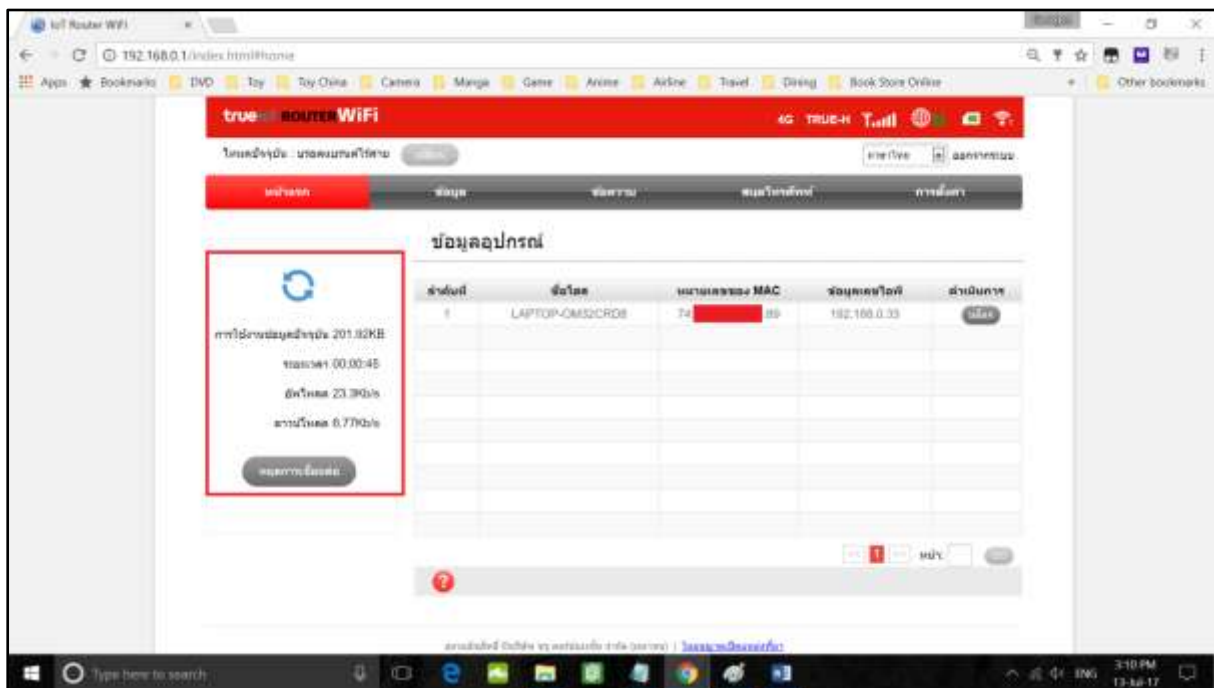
IoT Router WiFi

192.168.0.1/index.html#home

Apps Bookmarks DVD Toy Toy China Camera Manga Game Anime Airline Travel Dining Book Store Online Other bookmarks

true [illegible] ROUTER WiFi

4G TRUE-H

โหมดปัจจุบัน : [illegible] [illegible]

ภาษาไทย ออกจากระบบ

หน้าแรก ข้อมูล ข้อความ สมุดโทรศัพท์ การตั้งค่า

ข้อมูลอุปกรณ์

การใช้งานข้อมูลปัจจุบัน 201.92KB

ระยะเวลา 00:00:45

อัพโหลด 23.3Kb/s

ดาวน์โหลด 6.77Kb/s

หยุดการเชื่อมต่อ

| ลำดับที่ | ชื่อโฮส | หมายเลขของ MAC | ข้อมูลเลขไอพี | ดำเนินการ |
|---|---|---|---|---|
| 1 | LAPTOP-OM32CRD8 | 74 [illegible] 89 | 192.168.0.33 | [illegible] |

1 หน้า

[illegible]

Type here to search

ENG 3:10 PM 13-Jul-17